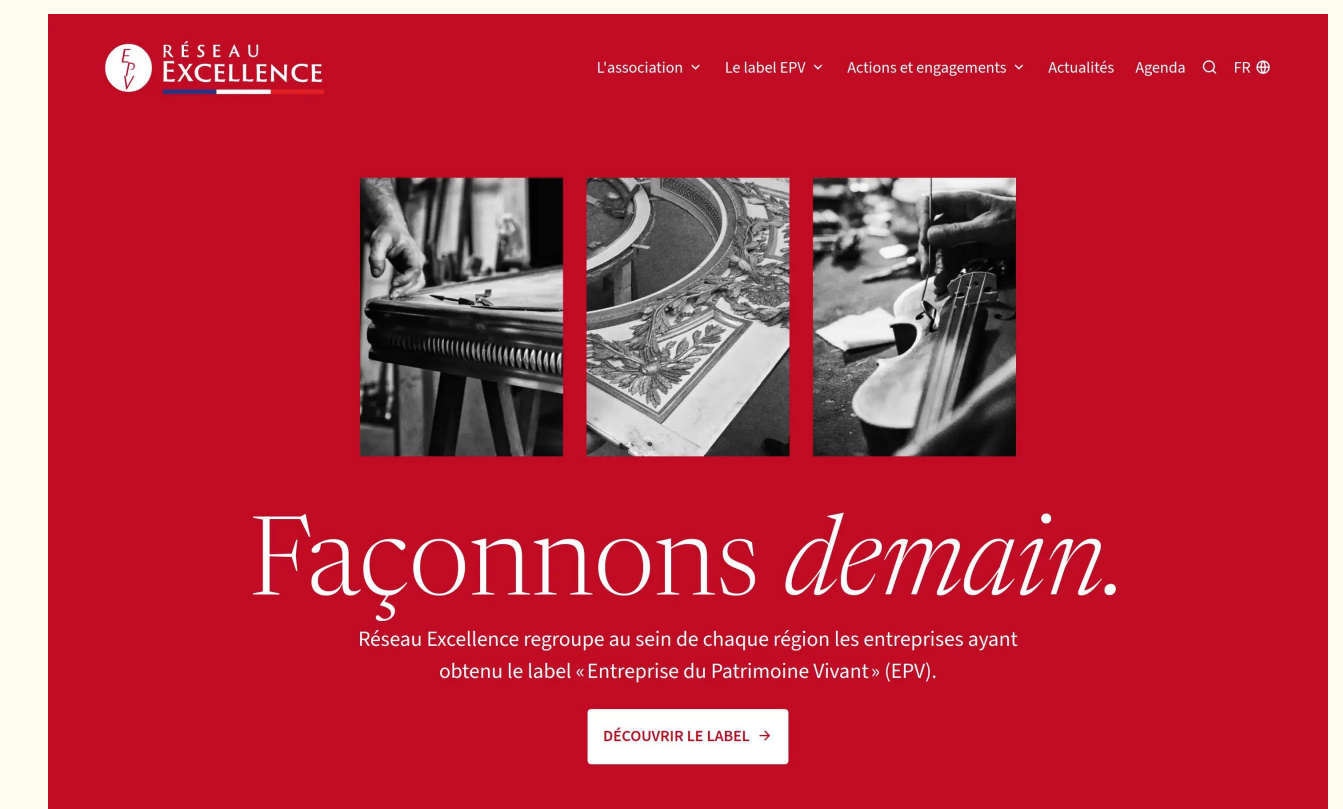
EPV RÉSEAU EXCELLENCE

L'association Le label EPV Actions et engagements Actualités Agenda FR

Façonnons *demain.*

Réseau Excellence regroupe au sein de chaque région les entreprises ayant obtenu le label « Entreprise du Patrimoine Vivant » (EPV).

DÉCOUVRIR LE LABEL →